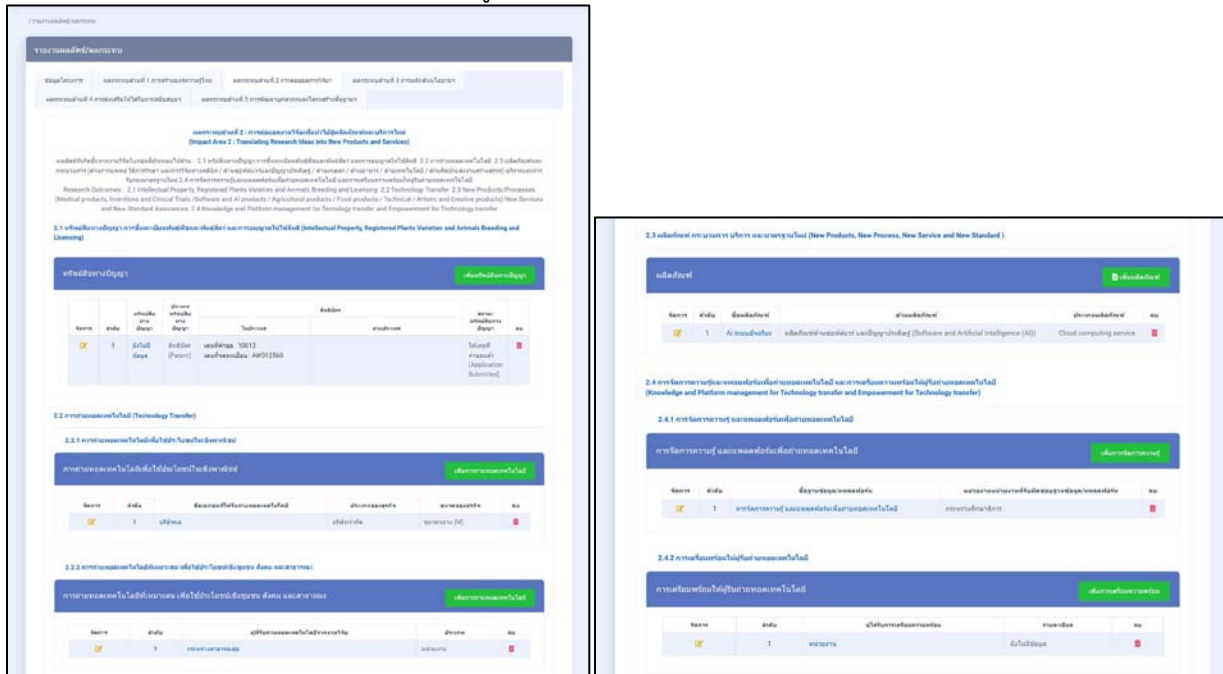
รายงานผลลัพธ์/ผลกระทบ

ข้อมูลโครงการ | ผลกระทบด้านที่ 1 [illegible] | ผลกระทบด้านที่ 2 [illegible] | ผลกระทบด้านที่ 3 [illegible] | ผลกระทบด้านที่ 4 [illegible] | ผลกระทบด้านที่ 5 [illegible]

ผลกระทบด้านที่ 2 : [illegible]
(Impact Area 2 : Translating Research Ideas into New Products and Services)

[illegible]
Research Outcomes : 2.1 Intellectual Property, Registered Plants Varieties and Animals Breeding and Licensing 2.2 Technology Transfer 2.3 New Products/Processes (Medical products, Inventions and Clinical Trials /Software and AI products / Agricultural products / Food products / Technical / Artistic and Creative products) New Services and New Standard Associates 2.4 Knowledge and Platform management for Technology transfer and Empowerment for Technology transfer

2.1 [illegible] (Intellectual Property, Registered Plants Varieties and Animals Breeding and Licensing)

ทรัพย์สินทางปัญญา
เพิ่มทรัพย์สินทางปัญญา

| จัดการ | ลำดับ | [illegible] | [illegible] | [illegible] | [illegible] | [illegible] | ลบ |
|---|---|---|---|---|---|---|---|
| | 1 | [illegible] | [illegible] (Patent) | เลขที่คำขอ : 10012 เลขที่จดทะเบียน : AW312560 | | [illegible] (Application Submitted) | |

2.2 การถ่ายทอดเทคโนโลยี (Technology Transfer)

2.2.1 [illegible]

การถ่ายทอดเทคโนโลยีเพื่อใช้ประโยชน์ในเชิงพาณิชย์
เพิ่มการถ่ายทอดเทคโนโลยี

| จัดการ | ลำดับ | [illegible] | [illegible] | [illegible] | ลบ |
|---|---|---|---|---|---|
| | 1 | บริษัทเอ | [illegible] | ขนาดกลาง (M) | |

2.2.2 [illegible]

การถ่ายทอดเทคโนโลยีที่เหมาะสม เพื่อใช้ประโยชน์เชิงชุมชน สังคม และสาธารณะ
เพิ่มการถ่ายทอดเทคโนโลยี

| จัดการ | ลำดับ | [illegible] | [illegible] | ลบ |
|---|---|---|---|---|
| | 1 | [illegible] | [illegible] | |

2.3 ผลิตภัณฑ์ กระบวนการ บริการ และมาตรฐานใหม่ (New Products, New Process, New Service and New Standard )

ผลิตภัณฑ์
เพิ่มผลิตภัณฑ์

| จัดการ | ลำดับ | ชื่อผลิตภัณฑ์ | ด้านผลิตภัณฑ์ | ประเภทผลิตภัณฑ์ | ลบ |
|---|---|---|---|---|---|
| | 1 | AI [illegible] | ผลิตภัณฑ์ด้านซอฟต์แวร์ และปัญญาประดิษฐ์ (Software and Artificial Intelligence (AI)) | Cloud computing service | |

2.4 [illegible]
(Knowledge and Platform management for Technology transfer and Empowerment for Technology transfer)

2.4.1 การจัดการความรู้ และแพลตฟอร์มเพื่อถ่ายทอดเทคโนโลยี

การจัดการความรู้ และแพลตฟอร์มเพื่อถ่ายทอดเทคโนโลยี
เพิ่มการจัดการความรู้

| จัดการ | ลำดับ | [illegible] | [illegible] | ลบ |
|---|---|---|---|---|
| | 1 | การจัดการความรู้ และแพลตฟอร์มเพื่อถ่ายทอดเทคโนโลยี | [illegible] | |

2.4.2 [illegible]

การเตรียมพร้อมให้ผู้รับถ่ายทอดเทคโนโลยี
เพิ่มการเตรียมความพร้อม

| จัดการ | ลำดับ | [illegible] | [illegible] | ลบ |
|---|---|---|---|---|
| | 1 | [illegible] | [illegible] | |